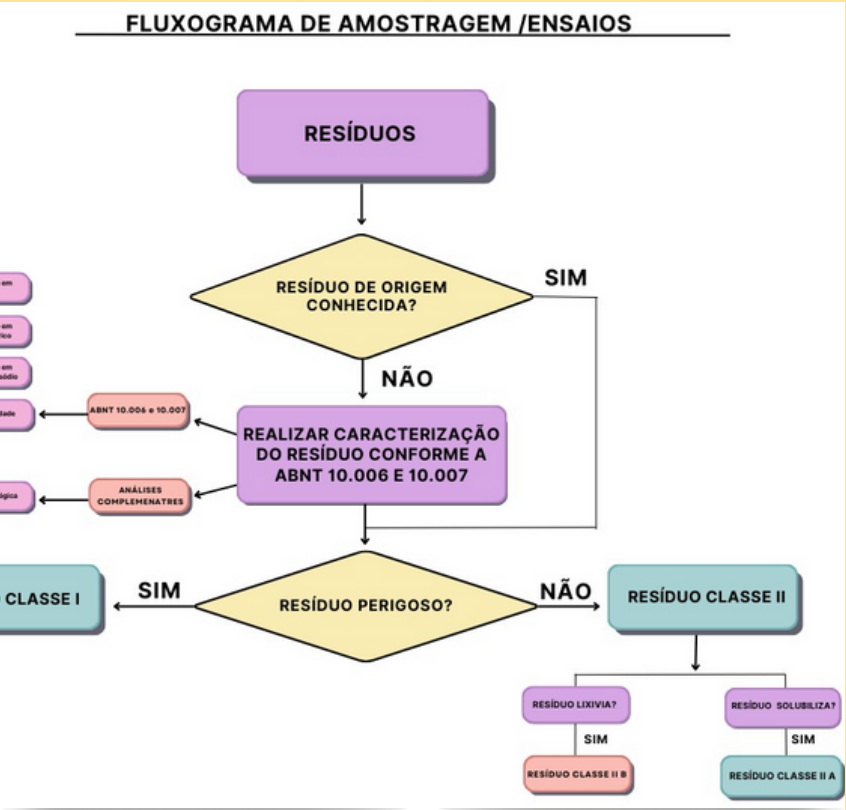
FLUXOGRAMA DE AMOSTRAGEM /ENSAIOS

RESÍDUOS

RESÍDUO DE ORIGEM CONHECIDA?

SIM

NÃO

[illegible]em

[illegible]em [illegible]ico

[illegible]em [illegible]sódio

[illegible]dade

ABNT 10.006 e 10.007

REALIZAR CARACTERIZAÇÃO DO RESÍDUO CONFORME A ABNT 10.006 E 10.007

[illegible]ógica

ANÁLISES COMPLEMENATRES

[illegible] CLASSE I

SIM

RESÍDUO PERIGOSO?

NÃO

RESÍDUO CLASSE II

RESÍDUO LIXIVIA?

RESÍDUO SOLUBILIZA?

SIM

SIM

RESÍDUO CLASSE II B

RESÍDUO CLASSE II A